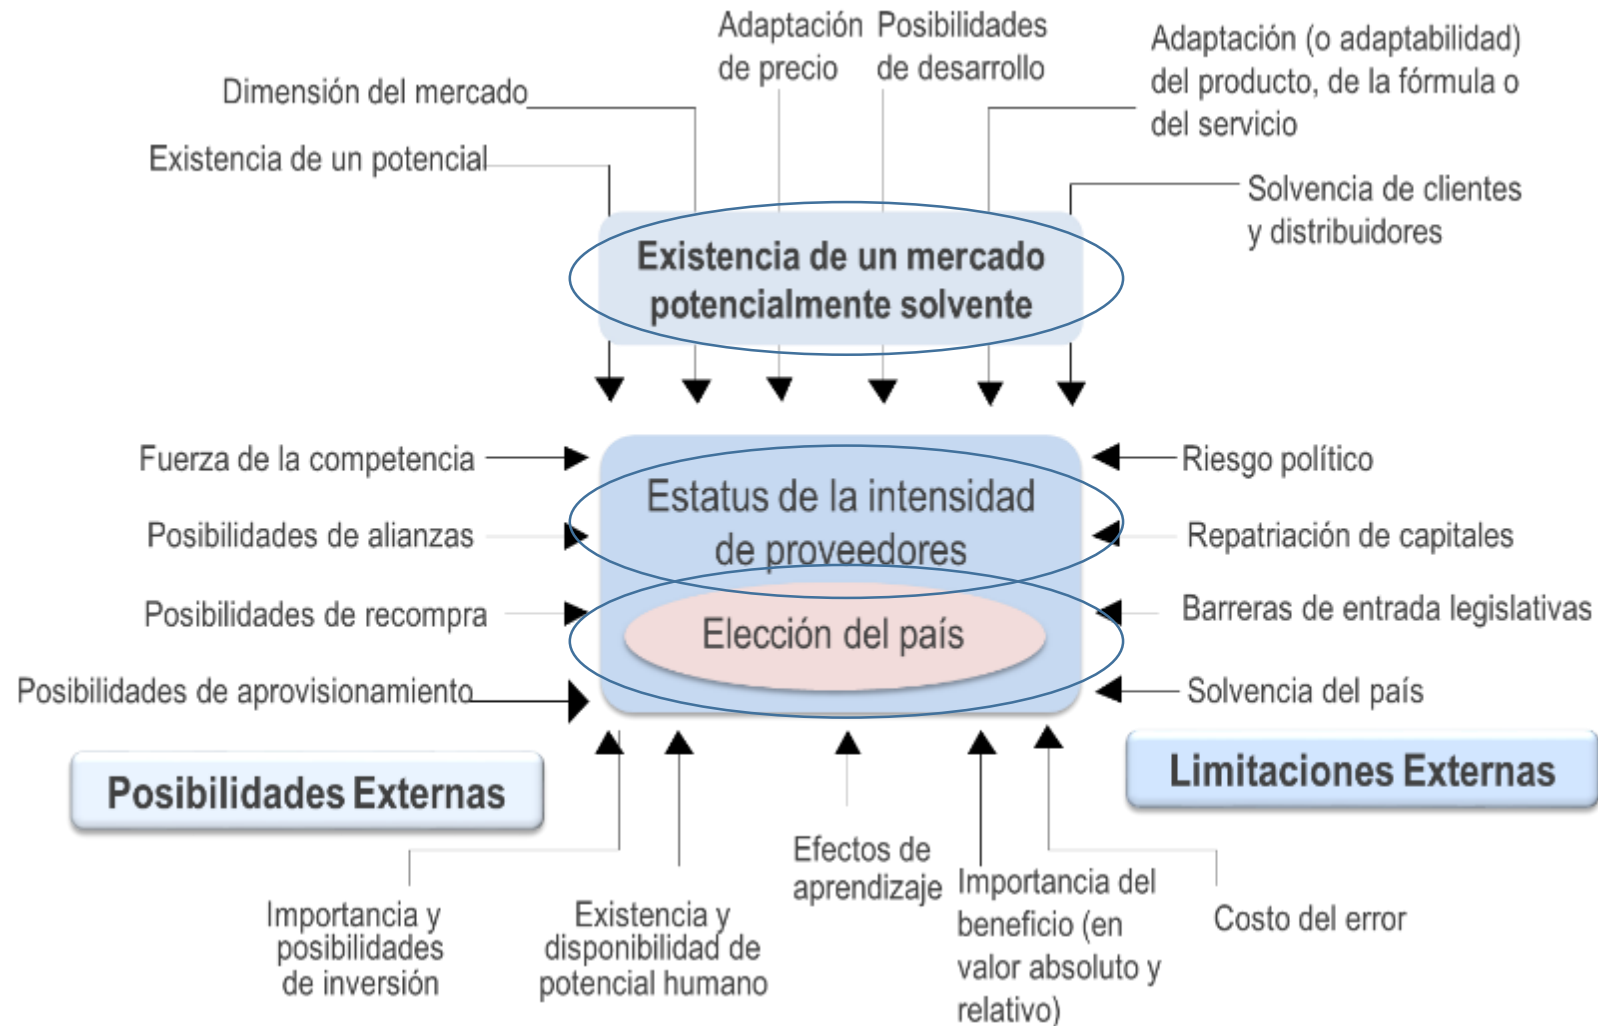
Dimensión del mercado

Existencia de un potencial

Adaptación de precio

Posibilidades de desarrollo

Adaptación (o adaptabilidad) del producto, de la fórmula o del servicio

Solvencia de clientes y distribuidores

Existencia de un mercado potencialmente solvente

Fuerza de la competencia

Posibilidades de alianzas

Posibilidades de recompra

Posibilidades de aprovisionamiento

Estatus de la intensidad de proveedores

Elección del país

Riesgo político

Repatriación de capitales

Barreras de entrada legislativas

Solvencia del país

Posibilidades Externas

Limitaciones Externas

Importancia y posibilidades de inversión

Existencia y disponibilidad de potencial humano

Efectos de aprendizaje

Importancia del beneficio (en valor absoluto y relativo)

Costo del error